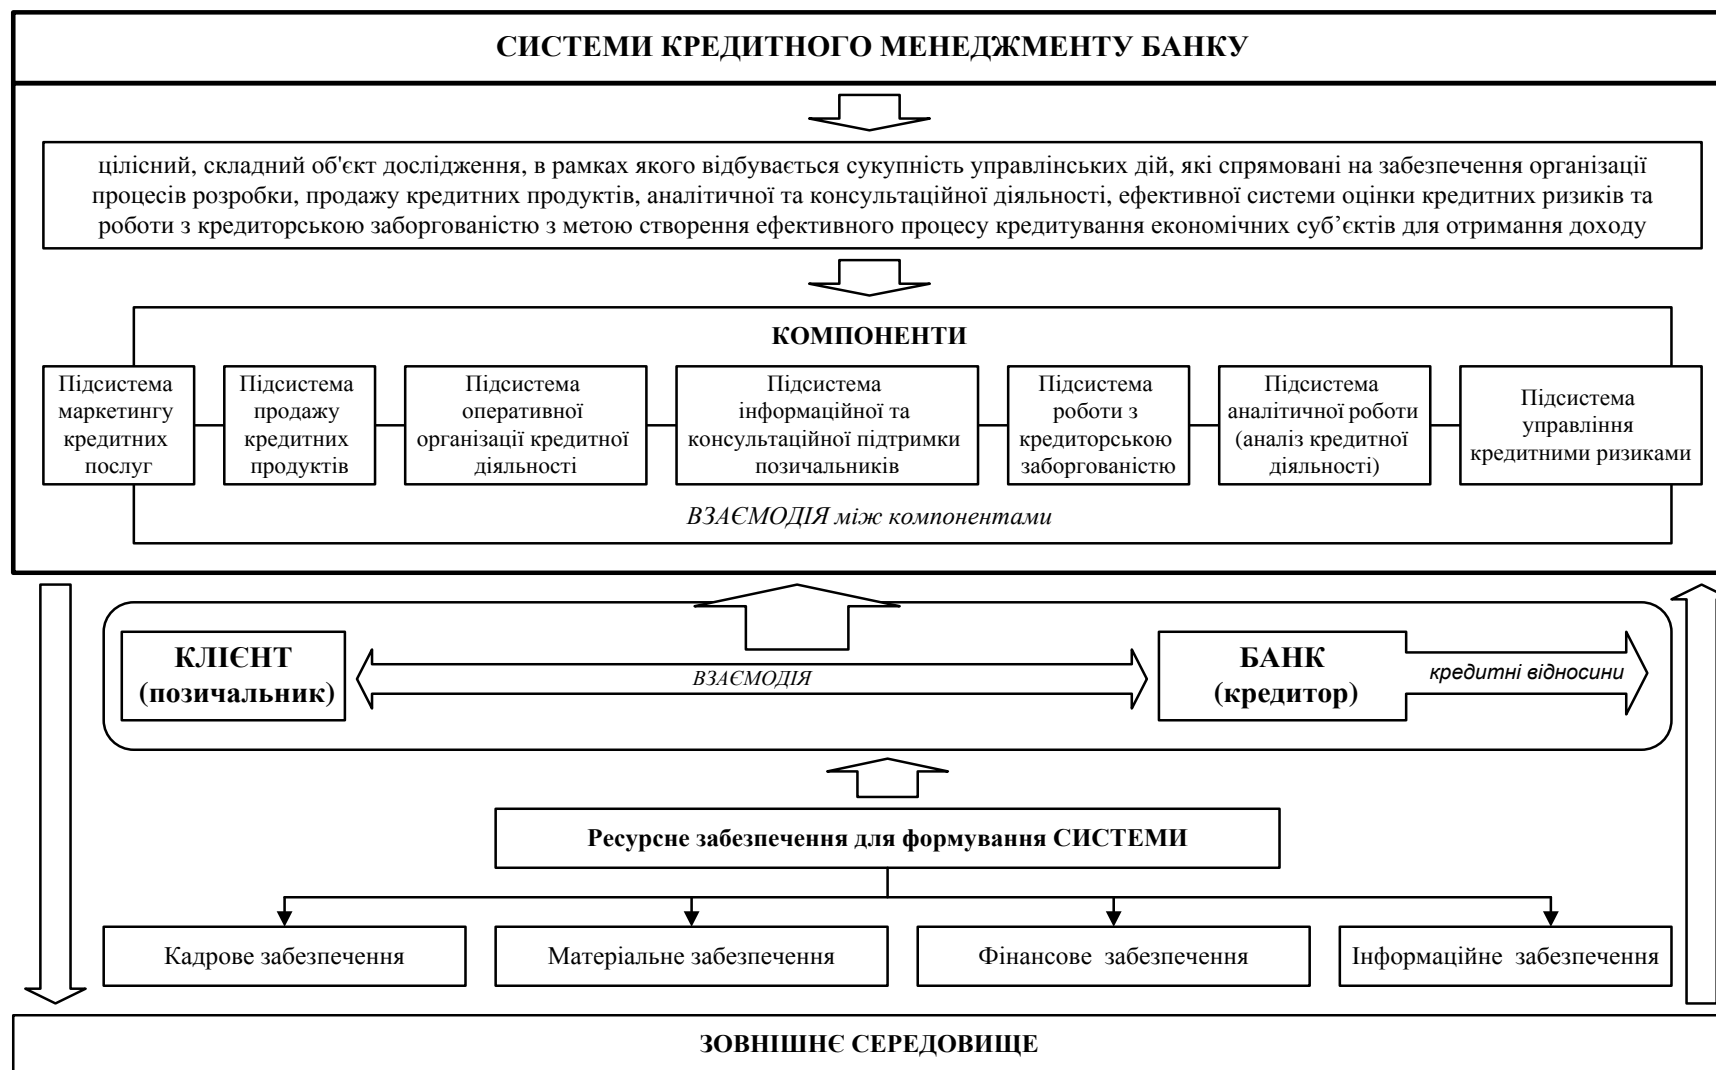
СИСТЕМИ КРЕДИТНОГО МЕНЕДЖМЕНТУ БАНКУ

цілісний, складний об'єкт дослідження, в рамках якого відбувається сукупність управлінських дій, які спрямовані на забезпечення організації процесів розробки, продажу кредитних продуктів, аналітичної та консультаційної діяльності, ефективної системи оцінки кредитних ризиків та роботи з кредиторською заборгованістю з метою створення ефективного процесу кредитування економічних суб'єктів для отримання доходу

КОМПОНЕНТИ

Підсистема маркетингу кредитних послуг

Підсистема продажу кредитних продуктів

Підсистема оперативної організації кредитної діяльності

Підсистема інформаційної та консультаційної підтримки позичальників

Підсистема роботи з кредиторською заборгованістю

Підсистема аналітичної роботи (аналіз кредитної діяльності)

Підсистема управління кредитними ризиками

ВЗАЄМОДІЯ між компонентами

КЛІЄНТ (позичальник)

ВЗАЄМОДІЯ

БАНК (кредитор)

кредитні відносини

Ресурсне забезпечення для формування СИСТЕМИ

Кадрове забезпечення

Матеріальне забезпечення

Фінансове забезпечення

Інформаційне забезпечення

ЗОВНІШНЄ СЕРЕДОВИЩЕ